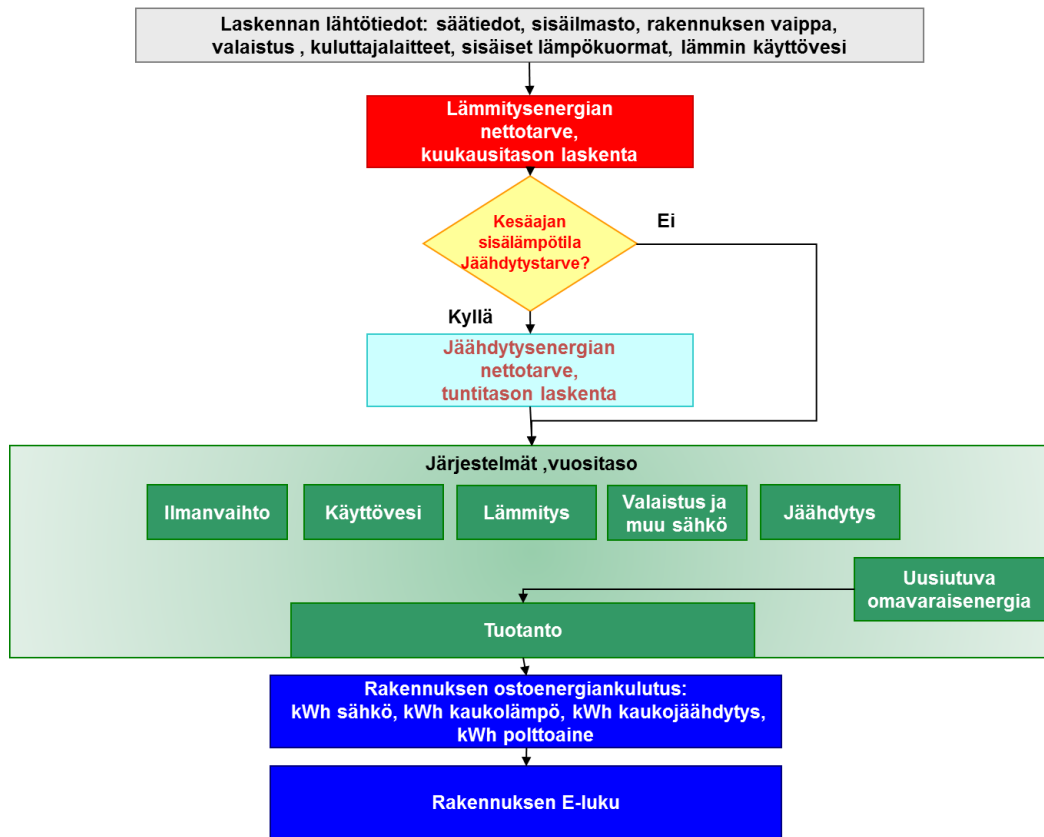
Laskennan lähtötiedot: säätiedot, sisäilmasto, rakennuksen vaippa, valaistus , kuluttajalaitteet, sisäiset lämpökuormat, lämmin käyttövesi

Lämmitysenergian nettotarve, kuukausitason laskenta

Kesäajan sisälämpötila Jäähdytystarve?

Ei

Kyllä

Jäähdytysenergian nettotarve, tuntitason laskenta

Järjestelmät ,vuositaso

Ilmanvaihto

Käyttövesi

Lämmitys

Valaistus ja muu sähkö

Jäähdytys

Uusiutuva omavaraisenergia

Tuotanto

Rakennuksen ostoenergiankulutus: kWh sähkö, kWh kaukolämpö, kWh kaukojäähdytys, kWh polttoaine

Rakennuksen E-luku